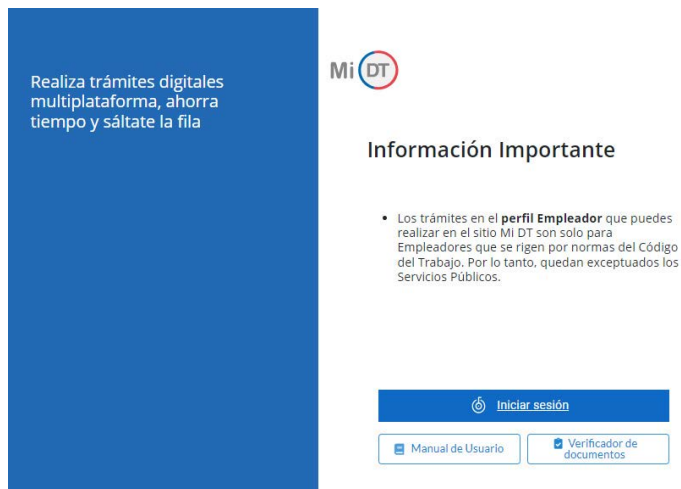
Realiza trámites digitales multiplataforma, ahorra tiempo y sáltate la fila

Mi DT

Información Importante

• Los trámites en el **perfil Empleador** que puedes realizar en el sitio Mi DT son solo para Empleadores que se rigen por normas del Código del Trabajo. Por lo tanto, quedan exceptuados los Servicios Públicos.

Iniciar sesión

Manual de Usuario

Verificador de documentos